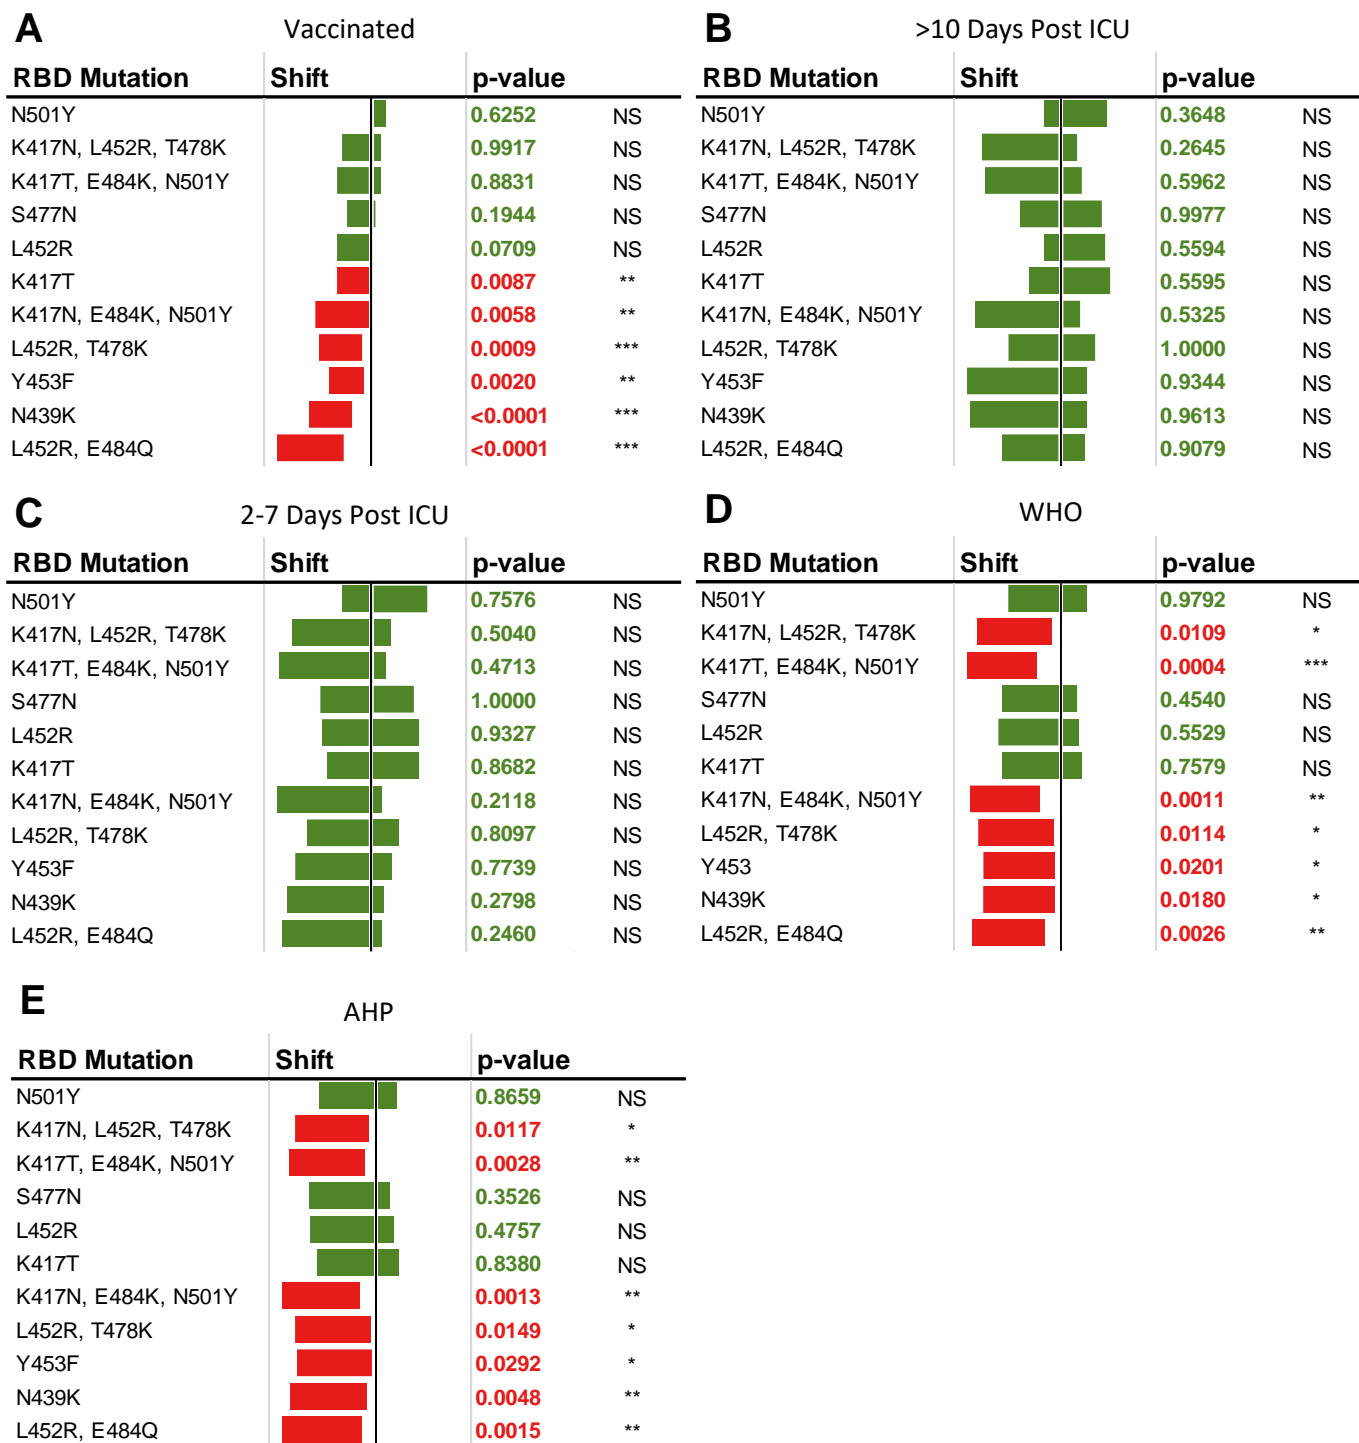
A

Vaccinated

| RBD Mutation | Shift | p-value | |
|---|---|---|---|
| N501Y | | 0.6252 | NS |
| K417N, L452R, T478K | | 0.9917 | NS |
| K417T, E484K, N501Y | | 0.8831 | NS |
| S477N | | 0.1944 | NS |
| L452R | | 0.0709 | NS |
| K417T | | 0.0087 | ** |
| K417N, E484K, N501Y | | 0.0058 | ** |
| L452R, T478K | | 0.0009 | *** |
| Y453F | | 0.0020 | ** |
| N439K | | <0.0001 | *** |
| L452R, E484Q | | <0.0001 | *** |

B

>10 Days Post ICU

| RBD Mutation | Shift | p-value | |
|---|---|---|---|
| N501Y | | 0.3648 | NS |
| K417N, L452R, T478K | | 0.2645 | NS |
| K417T, E484K, N501Y | | 0.5962 | NS |
| S477N | | 0.9977 | NS |
| L452R | | 0.5594 | NS |
| K417T | | 0.5595 | NS |
| K417N, E484K, N501Y | | 0.5325 | NS |
| L452R, T478K | | 1.0000 | NS |
| Y453F | | 0.9344 | NS |
| N439K | | 0.9613 | NS |
| L452R, E484Q | | 0.9079 | NS |

C

2-7 Days Post ICU

| RBD Mutation | Shift | p-value | |
|---|---|---|---|
| N501Y | | 0.7576 | NS |
| K417N, L452R, T478K | | 0.5040 | NS |
| K417T, E484K, N501Y | | 0.4713 | NS |
| S477N | | 1.0000 | NS |
| L452R | | 0.9327 | NS |
| K417T | | 0.8682 | NS |
| K417N, E484K, N501Y | | 0.2118 | NS |
| L452R, T478K | | 0.8097 | NS |
| Y453F | | 0.7739 | NS |
| N439K | | 0.2798 | NS |
| L452R, E484Q | | 0.2460 | NS |

D

WHO

| RBD Mutation | Shift | p-value | |
|---|---|---|---|
| N501Y | | 0.9792 | NS |
| K417N, L452R, T478K | | 0.0109 | * |
| K417T, E484K, N501Y | | 0.0004 | *** |
| S477N | | 0.4540 | NS |
| L452R | | 0.5529 | NS |
| K417T | | 0.7579 | NS |
| K417N, E484K, N501Y | | 0.0011 | ** |
| L452R, T478K | | 0.0114 | * |
| Y453 | | 0.0201 | * |
| N439K | | 0.0180 | * |
| L452R, E484Q | | 0.0026 | ** |

E

AHP

| RBD Mutation | Shift | p-value | |
|---|---|---|---|
| N501Y | | 0.8659 | NS |
| K417N, L452R, T478K | | 0.0117 | * |
| K417T, E484K, N501Y | | 0.0028 | ** |
| S477N | | 0.3526 | NS |
| L452R | | 0.4757 | NS |
| K417T | | 0.8380 | NS |
| K417N, E484K, N501Y | | 0.0013 | ** |
| L452R, T478K | | 0.0149 | * |
| Y453F | | 0.0292 | * |
| N439K | | 0.0048 | ** |
| L452R, E484Q | | 0.0015 | ** |